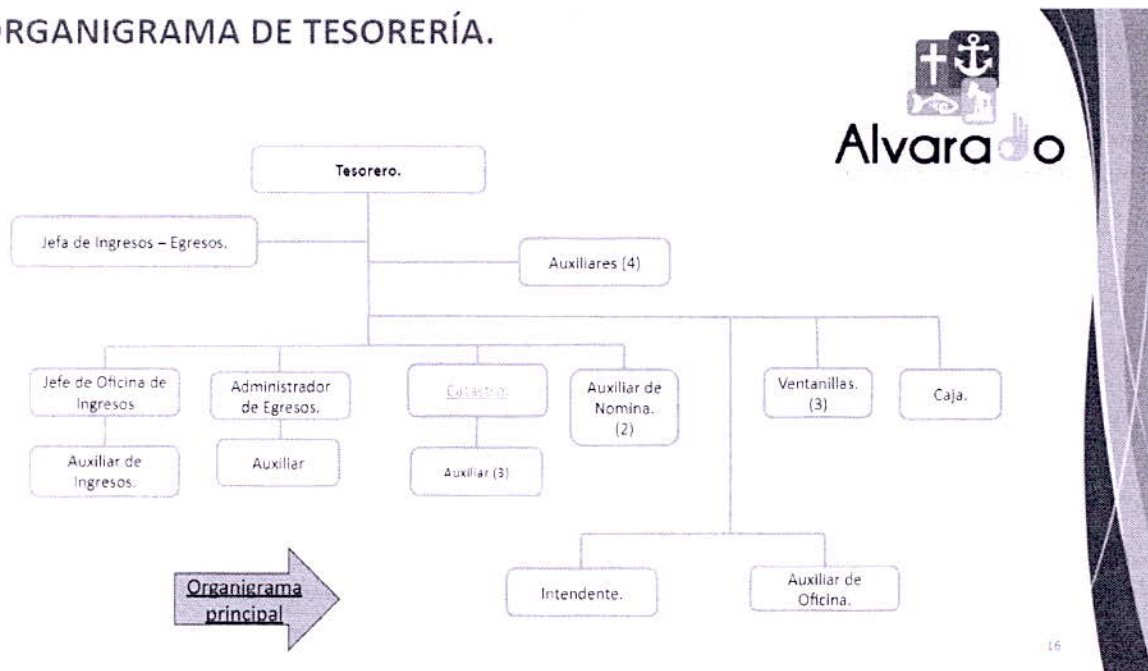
RGANIGRAMA DE TESORERÍA.

Alvarado

Tesorero.

Jefa de Ingresos – Egresos.

Auxiliares (4)

Jefe de Oficina de Ingresos

Auxiliar de Ingresos.

Administrador de Egresos.

Auxiliar

Catastro.

Auxiliar (3)

Auxiliar de Nomina. (2)

Ventanillas. (3)

Caja.

Intendente.

Auxiliar de Oficina.

Organigrama principal

16